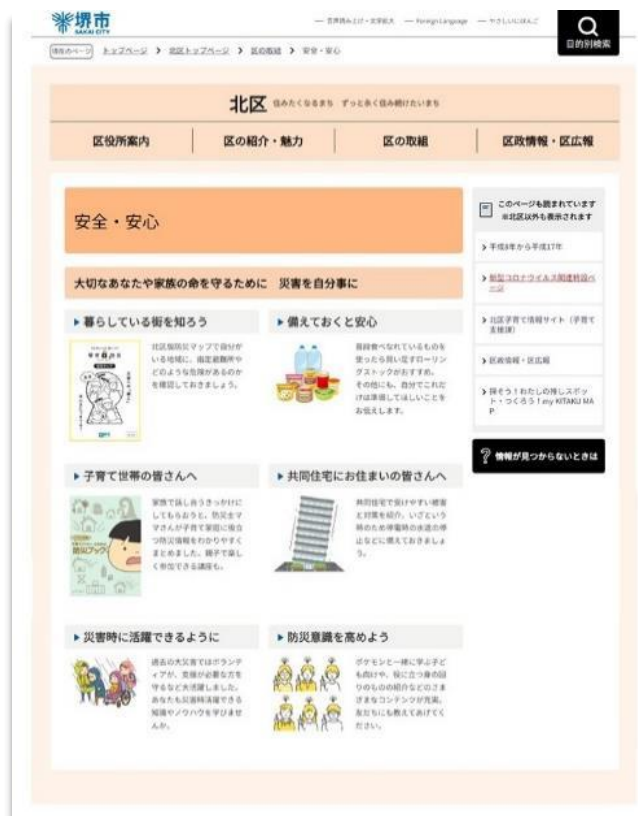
堺市
SAKAI CITY

— 音声読み上げ・文字拡大 — Foreign Language — やさしいにほんご

目的別検索

現在のページ トップページ > 北区トップページ > 区の取組 > 安全・安心

北区 住みたくなるまち ずっと永く住み続けたいまち

区役所案内 | 区の紹介・魅力 | 区の取組 | 区政情報・区広報

安全・安心

大切なあなたや家族の命を守るために 災害を自分事に

▸ 暮らしている街を知ろう

北区版防災マップで自分が いる地域に、指定避難所や どのような危険があるのか を確認しておきましょう。

▸ 備えておくと安心

普段食べなれているものを 使った買い足すローリン グストックがおすすめ。 その他にも、自分でこれだ けは準備してほしいことを お伝えします。

▸ 子育て世帯の皆さんへ

家族で話し合うきっかけに してもらおうと、防災士マ マさんが子育て家庭に役立 つ防災情報をわかりやすく まとめました。親子で楽し く参加できる講座も。

防災ブック

▸ 共同住宅にお住まいの皆さんへ

共同住宅で受けやすい被害 と対策を紹介。いざという 時のため停電時の水道の停 止などに備えておきましょ う。

▸ 災害時に活躍できるように

過去の大災害ではボランテ ィアが、救援が必要な方を 守るなど大活躍しました。 あなたも災害時活躍できる 知識やノウハウを学びませ んか。

▸ 防災意識を高めよう

ポケモンと一緒に学ぶ子ど も向けや、役に立つ身の回 りのものの紹介などのさま ざまなコンテンツが充実。 友だちにも教えてあげてく ださい。

このページも読まれています ※北区以外も表示されます

> 平成8年から平成17年

> 新型コロナウイルス関連特設ページ

> 北区子育て情報サイト(子育て支援課)

> 区政情報・区広報

> 探そう!わたしの推しスポット・つくろう!my KITAKU MAP

情報が見つからないときは